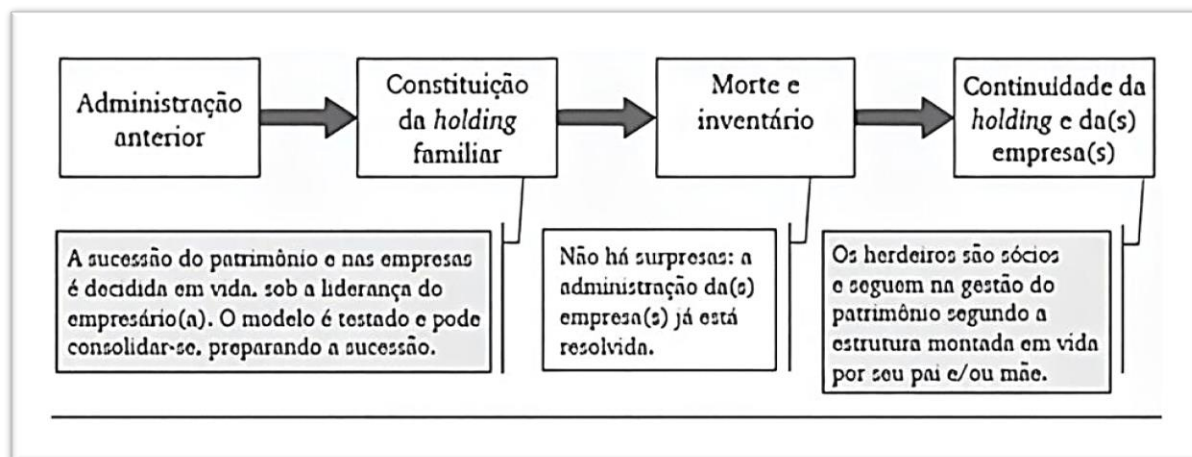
Administração anterior

Constituição da *holding* familiar

Morte e inventário

Continuidade da *holding* e da(s) empresa(s)

A sucessão do patrimônio e nas empresas é decidida em vida, sob a liderança do empresário(a). O modelo é testado e pode consolidar-se, preparando a sucessão.

Não há surpresas: a administração da(s) empresa(s) já está resolvida.

Os herdeiros são sócios e seguem na gestão do patrimônio segundo a estrutura montada em vida por seu pai e/ou mãe.